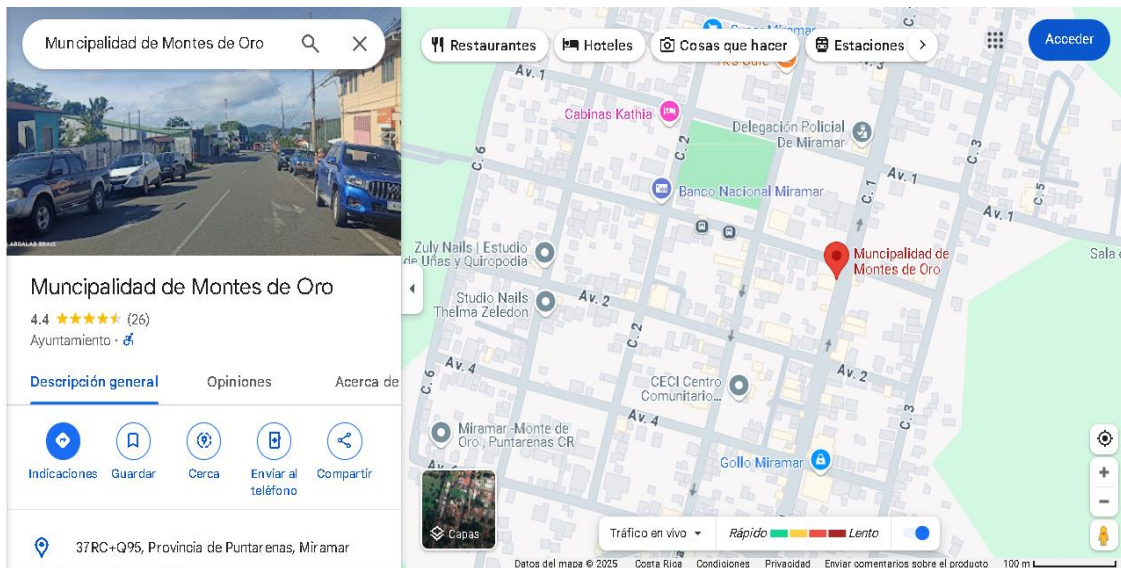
Muncipalidad de Montes de Oro

Restaurantes Hoteles Cosas que hacer Estaciones

Acceder

ABSALAS BRAIS

Muncipalidad de Montes de Oro

4.4 ★★★★★ (26)

Ayuntamiento ·

Descripción general Opiniones Acerca de

Indicaciones Guardar Cerca Enviar al teléfono Compartir

37RC+Q95, Provincia de Puntarenas, Miramar

Av. 1

Cabinas Kathia

C. 6

C. 2

Delegación Policial De Miramar

C. 3

Banco Nacional Miramar

C. 1

Av. 1

Av. 1

C. 5

Zuly Nails | Estudio de Uñas y Quiropodia

Muncipalidad de Montes de Oro

Sala d

Studio Nails Thelma Zeledon

Av. 2

C. 2

Av. 4

C. 6

CECI Centro Comunitario...

Av. 2

Av. 4

C. 3

Miramar-Monte de Oro, Puntarenas CR

Gollo Miramar

Capas

Tráfico en vivo

Rápido Lento

Datos del mapa © 2025 Costa Rica Condiciones Privacidad Enviar comentarios sobre el producto 100 m